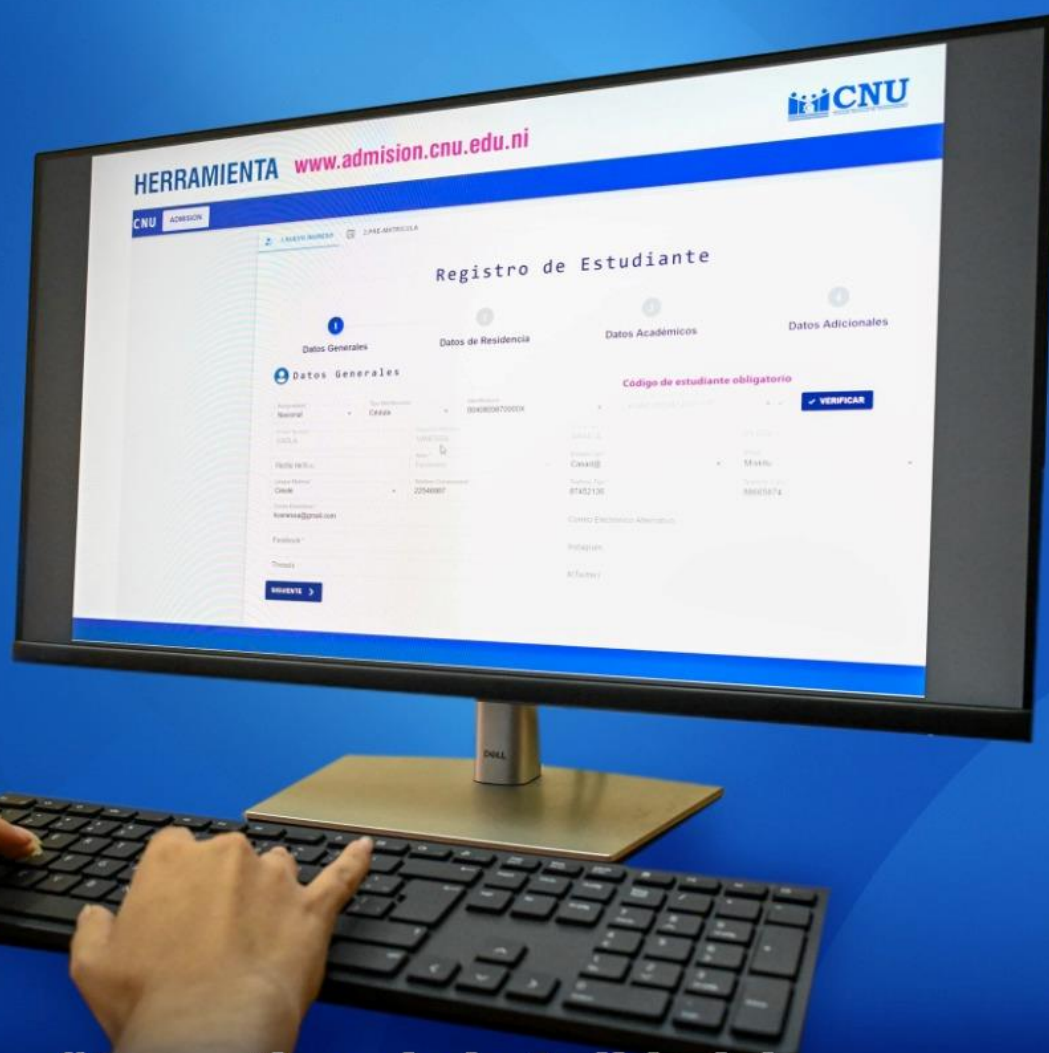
CNU

HERRAMIENTA www.admision.cnu.edu.ni

CNU ADMISION

1.NUEVO INGRESO 2.PRE-MATRICULA

Registro de Estudiante

1 Datos Generales
2 Datos de Residencia
3 Datos Académicos
4 Datos Adicionales

Datos Generales

Código de estudiante obligatorio

✓ VERIFICAR

Nacional
Cédula
0040609870000X

Casad@
Masculino

Celular
22546987
87452136
88665874

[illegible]@gmail.com

Correo Electrónico Alternativo

Facebook

Instagram

Threads

X(Twitter)

SIGUIENTE >

DELL